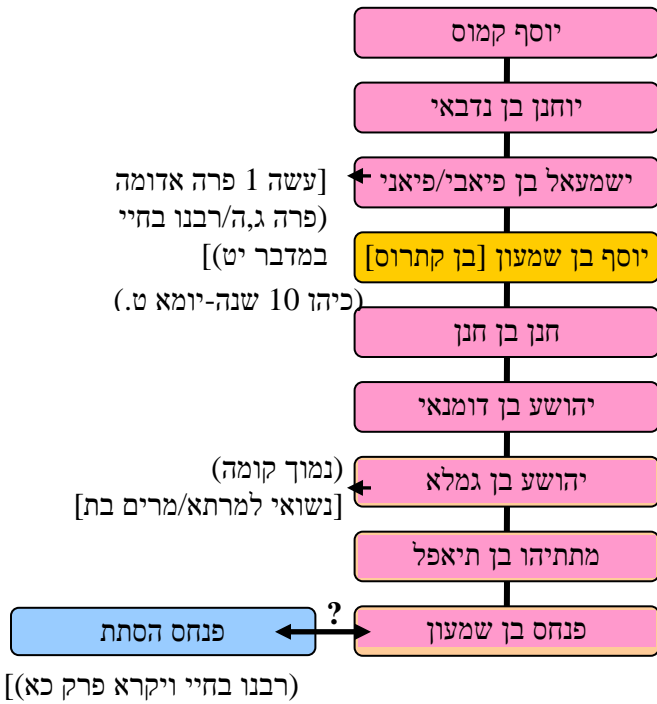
יוסף קמוס

יוחנן בן נדבאי

ישמעאל בן פיאבי/פיאני

[עשה 1 פרה אדומה (פרה ג,ה/רבנו בחיי במדבר יט)]

יוסף בן שמעון [בן קתרוס]

(כיהן 10 שנה-יומא ט.)

חנן בן חנן

יהושע בן דומנאי

יהושע בן גמלא

(נמוך קומה) [נשואי למרתא/מרים בת]

מתתיהו בן תיאפל

פנחס בן שמעון

?

פנחס הסתת

[(רבנו בחיי ויקרא פרק כא)]